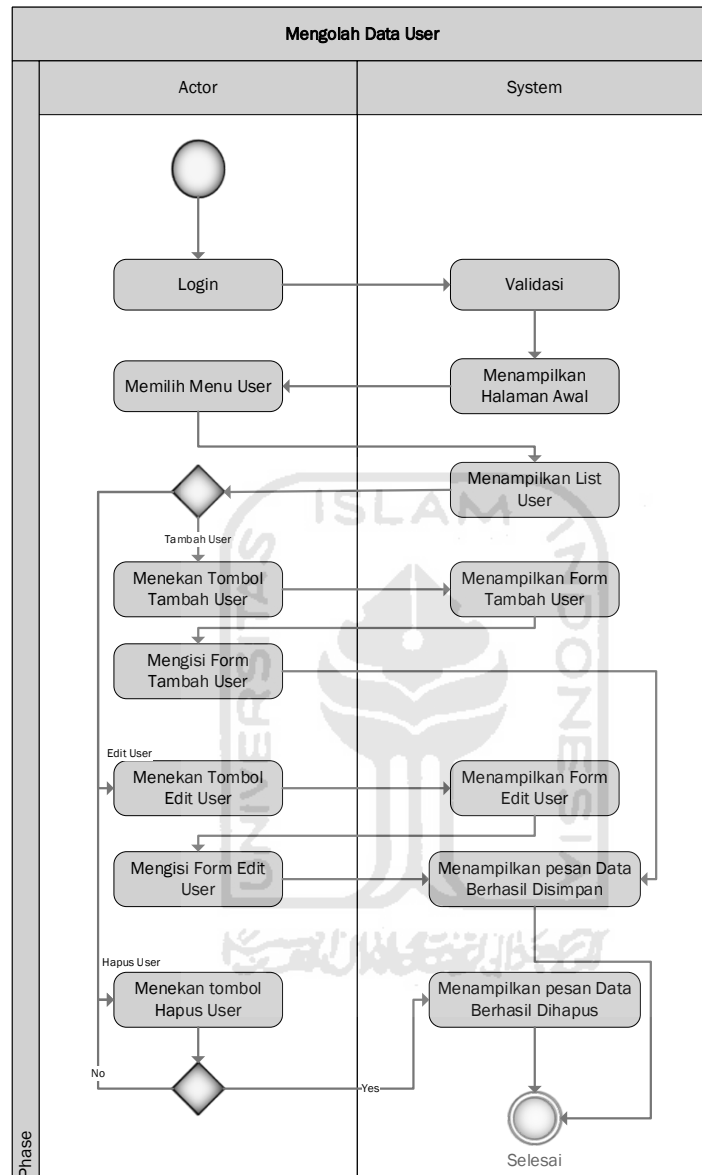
Mengolah Data User

Actor

System

Login

Validasi

Memilih Menu User

Menampilkan Halaman Awal

Menampilkan List User

Tambah User

Menekan Tombol Tambah User

Menampilkan Form Tambah User

Mengisi Form Tambah User

Edit User

Menekan Tombol Edit User

Menampilkan Form Edit User

Mengisi Form Edit User

Menampilkan pesan Data Berhasil Disimpan

Hapus User

Menekan tombol Hapus User

Menampilkan pesan Data Berhasil Dihapus

No

Yes

Selesai

Phase

ISLAM